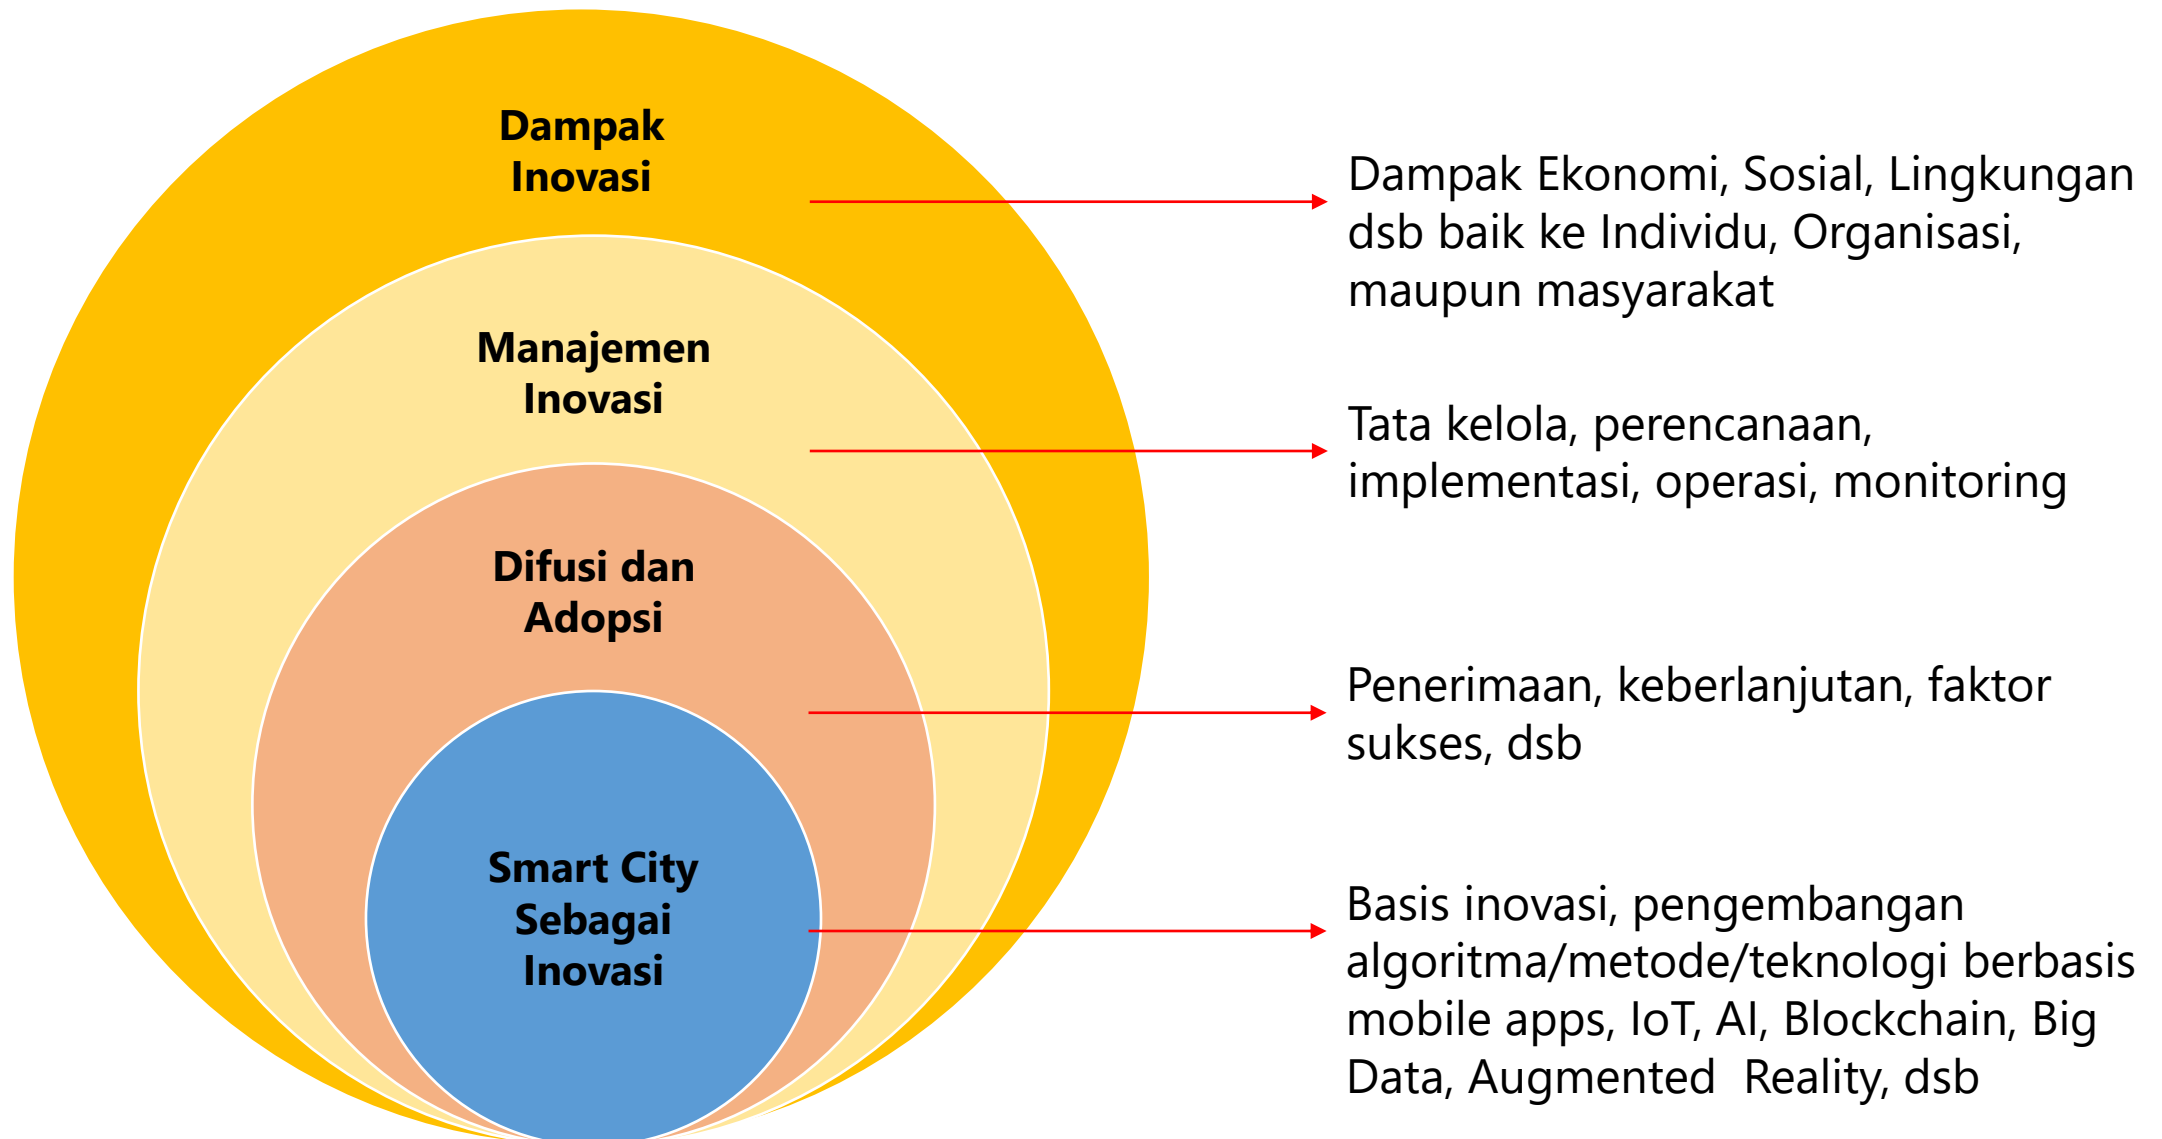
Dampak Inovasi

Manajemen Inovasi

Difusi dan Adopsi

Smart City Sebagai Inovasi

Dampak Ekonomi, Sosial, Lingkungan dsb baik ke Individu, Organisasi, maupun masyarakat

Tata kelola, perencanaan, implementasi, operasi, monitoring

Penerimaan, keberlanjutan, faktor sukses, dsb

Basis inovasi, pengembangan algoritma/metode/teknologi berbasis mobile apps, IoT, AI, Blockchain, Big Data, Augmented Reality, dsb